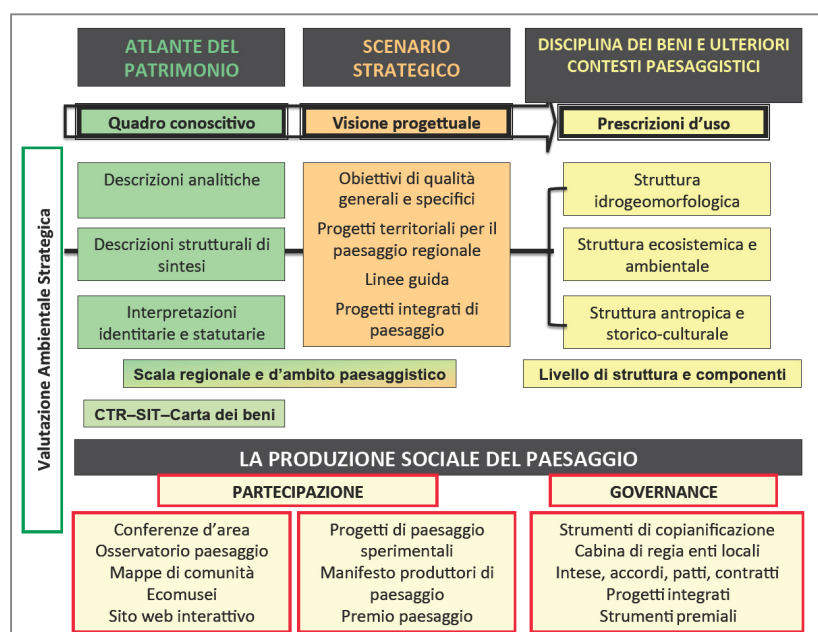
ATLANTE DEL PATRIMONIO

SCENARIO STRATEGICO

DISCIPLINA DEI BENI E ULTERIORI CONTESTI PAESAGGISTICI

Quadro conoscitivo

Visione progettuale

Prescrizioni d'uso

Valutazione Ambientale Strategica

Descrizioni analitiche

Descrizioni strutturali di sintesi

Interpretazioni identitarie e statutarie

Obiettivi di qualità generali e specifici

Progetti territoriali per il paesaggio regionale

Linee guida

Progetti integrati di paesaggio

Struttura idrogeomorfologica

Struttura ecosistemica e ambientale

Struttura antropica e storico-culturale

Scala regionale e d'ambito paesaggistico

Livello di struttura e componenti

CTR–SIT–Carta dei beni

LA PRODUZIONE SOCIALE DEL PAESAGGIO

PARTECIPAZIONE

GOVERNANCE

Conferenze d'area
Osservatorio paesaggio
Mappe di comunità
Ecomusei
Sito web interattivo

Progetti di paesaggio sperimentali
Manifesto produttori di paesaggio
Premio paesaggio

Strumenti di copianificazione
Cabina di regia enti locali
Intese, accordi, patti, contratti
Progetti integrati
Strumenti premiali